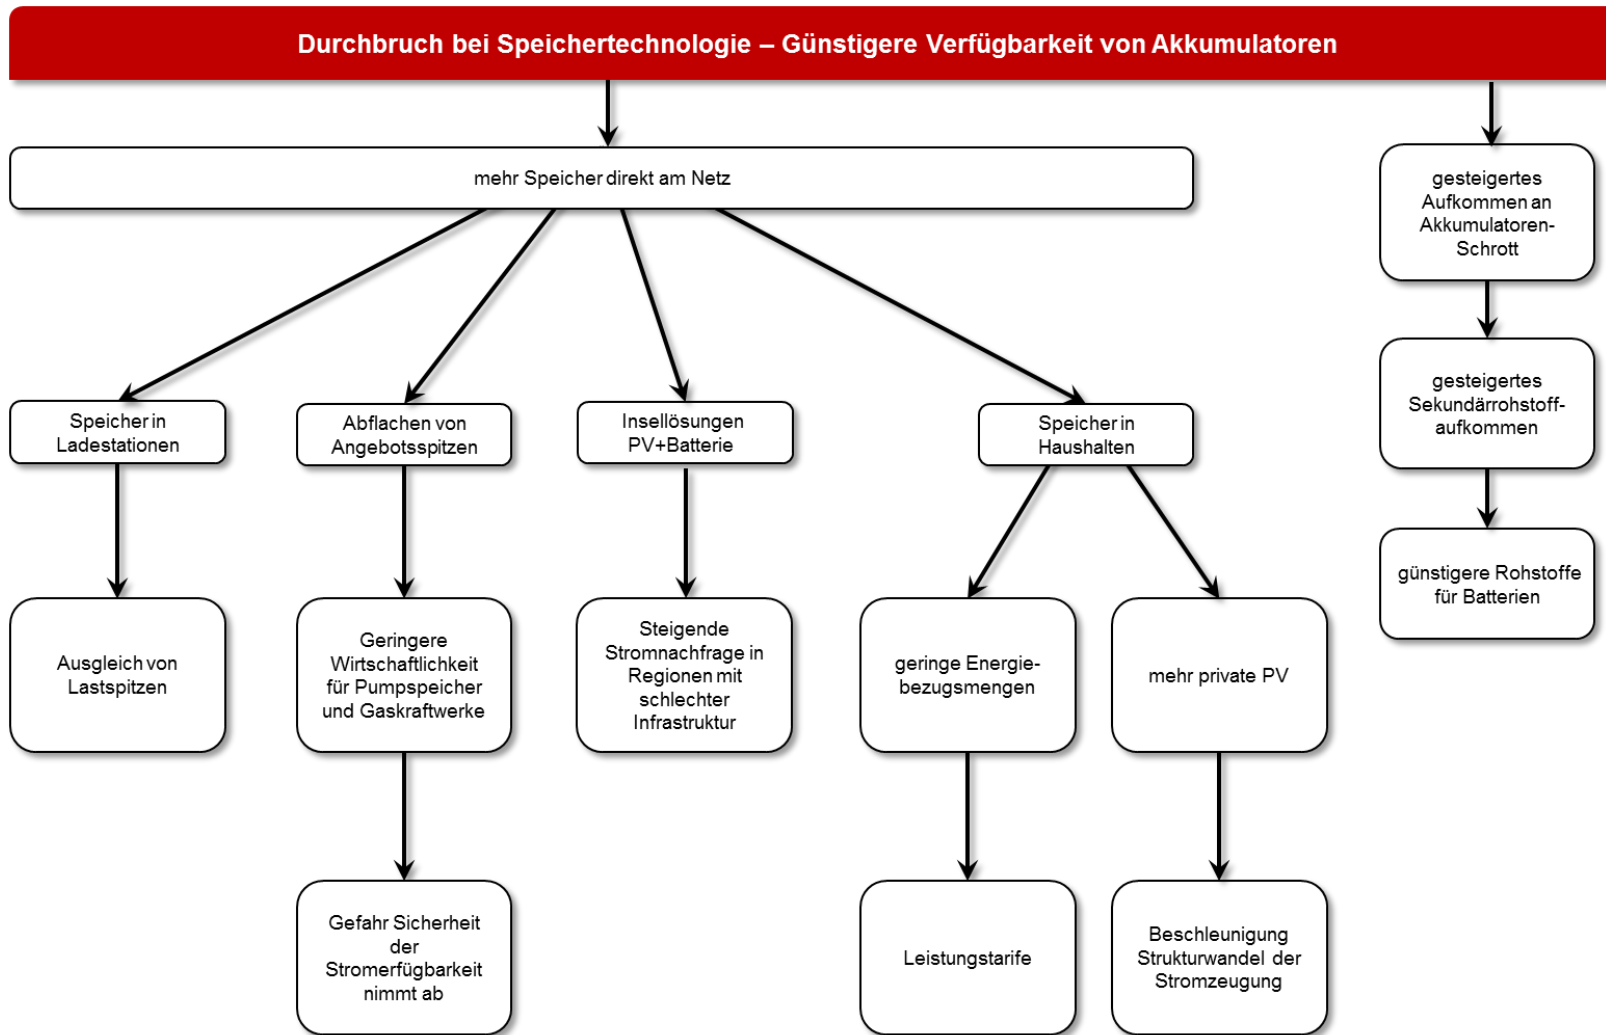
Durchbruch bei Speichertechnologie – Günstigere Verfügbarkeit von Akkumulatoren

mehr Speicher direkt am Netz

Speicher in Ladestationen

Ausgleich von Lastspitzen

Abflachen von Angebotsspitzen

Geringere Wirtschaftlichkeit für Pumpspeicher und Gaskraftwerke

Gefahr Sicherheit der Stromerfügbarkeit nimmt ab

Insellösungen PV+Batterie

Steigende Stromnachfrage in Regionen mit schlechter Infrastruktur

Speicher in Haushalten

geringe Energiebezugsmengen

Leistungstarife

mehr private PV

Beschleunigung Strukturwandel der Stromzeugung

gesteigertes Aufkommen an Akkumulatoren-Schrott

gesteigertes Sekundärrohstoffaufkommen

günstigere Rohstoffe für Batterien